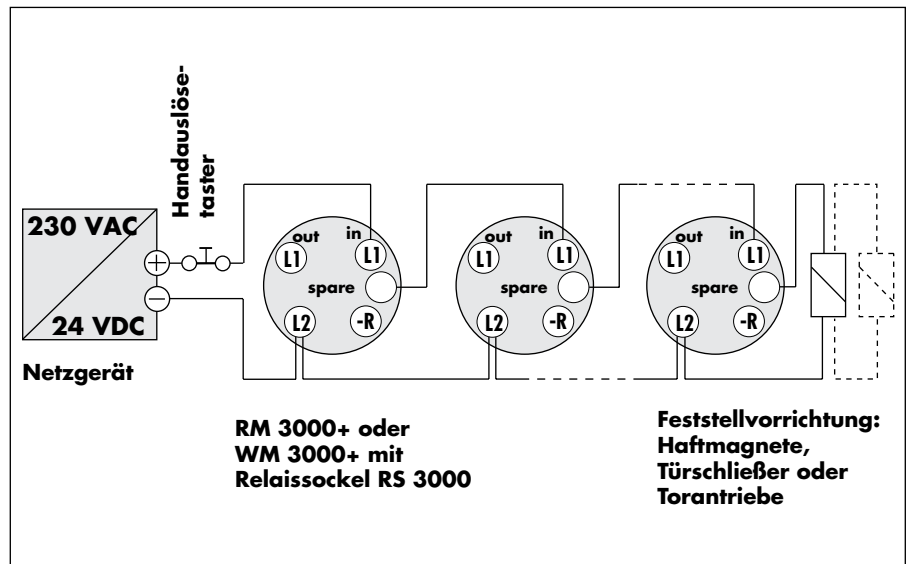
Handauslösetaster

230 VAC

24 VDC

Netzgerät

out in
L1 L1
spare
L2 -R

out in
L1 L1
spare
L2 -R

out in
L1 L1
spare
L2 -R

RM 3000+ oder
WM 3000+ mit
Relaissockel RS 3000

Feststellvorrichtung:
Haftmagnete,
Türschließer oder
Torantriebe